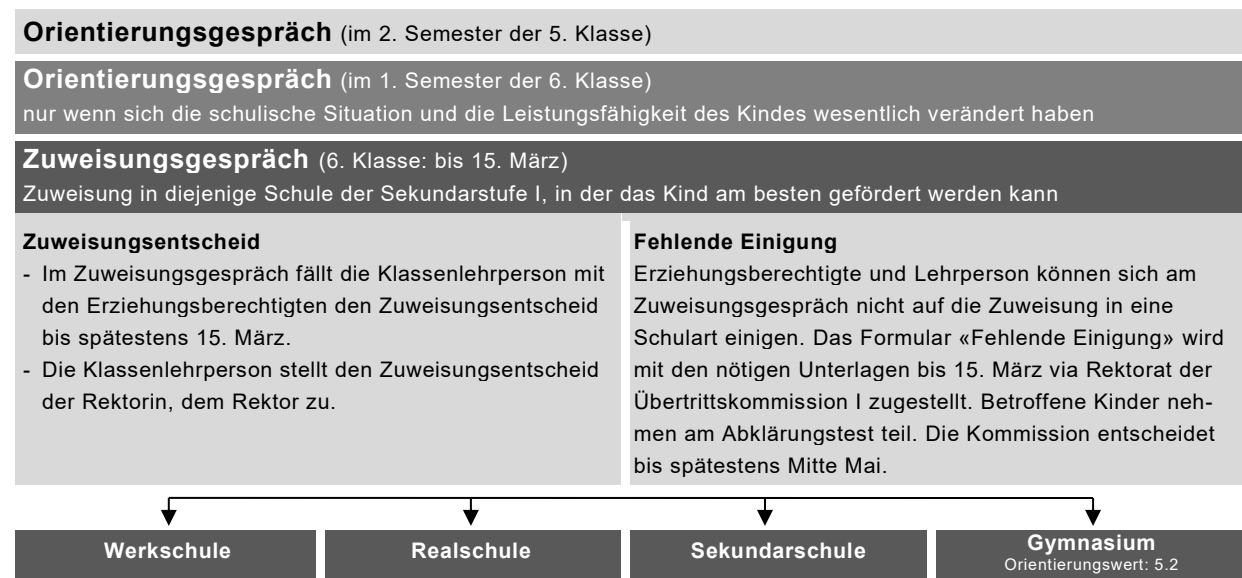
**Orientierungsgespräch** (im 2. Semester der 5. Klasse)

**Orientierungsgespräch** (im 1. Semester der 6. Klasse)
nur wenn sich die schulische Situation und die Leistungsfähigkeit des Kindes wesentlich verändert haben

**Zuweisungsgespräch** (6. Klasse: bis 15. März)
Zuweisung in diejenige Schule der Sekundarstufe I, in der das Kind am besten gefördert werden kann

**Zuweisungsentscheid**
- Im Zuweisungsgespräch fällt die Klassenlehrperson mit den Erziehungsberechtigten den Zuweisungsentscheid bis spätestens 15. März.
- Die Klassenlehrperson stellt den Zuweisungsentscheid der Rektorin, dem Rektor zu.

**Fehlende Einigung**
Erziehungsberechtigte und Lehrperson können sich am Zuweisungsgespräch nicht auf die Zuweisung in eine Schulart einigen. Das Formular «Fehlende Einigung» wird mit den nötigen Unterlagen bis 15. März via Rektorat der Übertrittskommission I zugestellt. Betroffene Kinder nehmen am Abklärungstest teil. Die Kommission entscheidet bis spätestens Mitte Mai.

**Werkschule**

**Realschule**

**Sekundarschule**

**Gymnasium**
Orientierungswert: 5.2